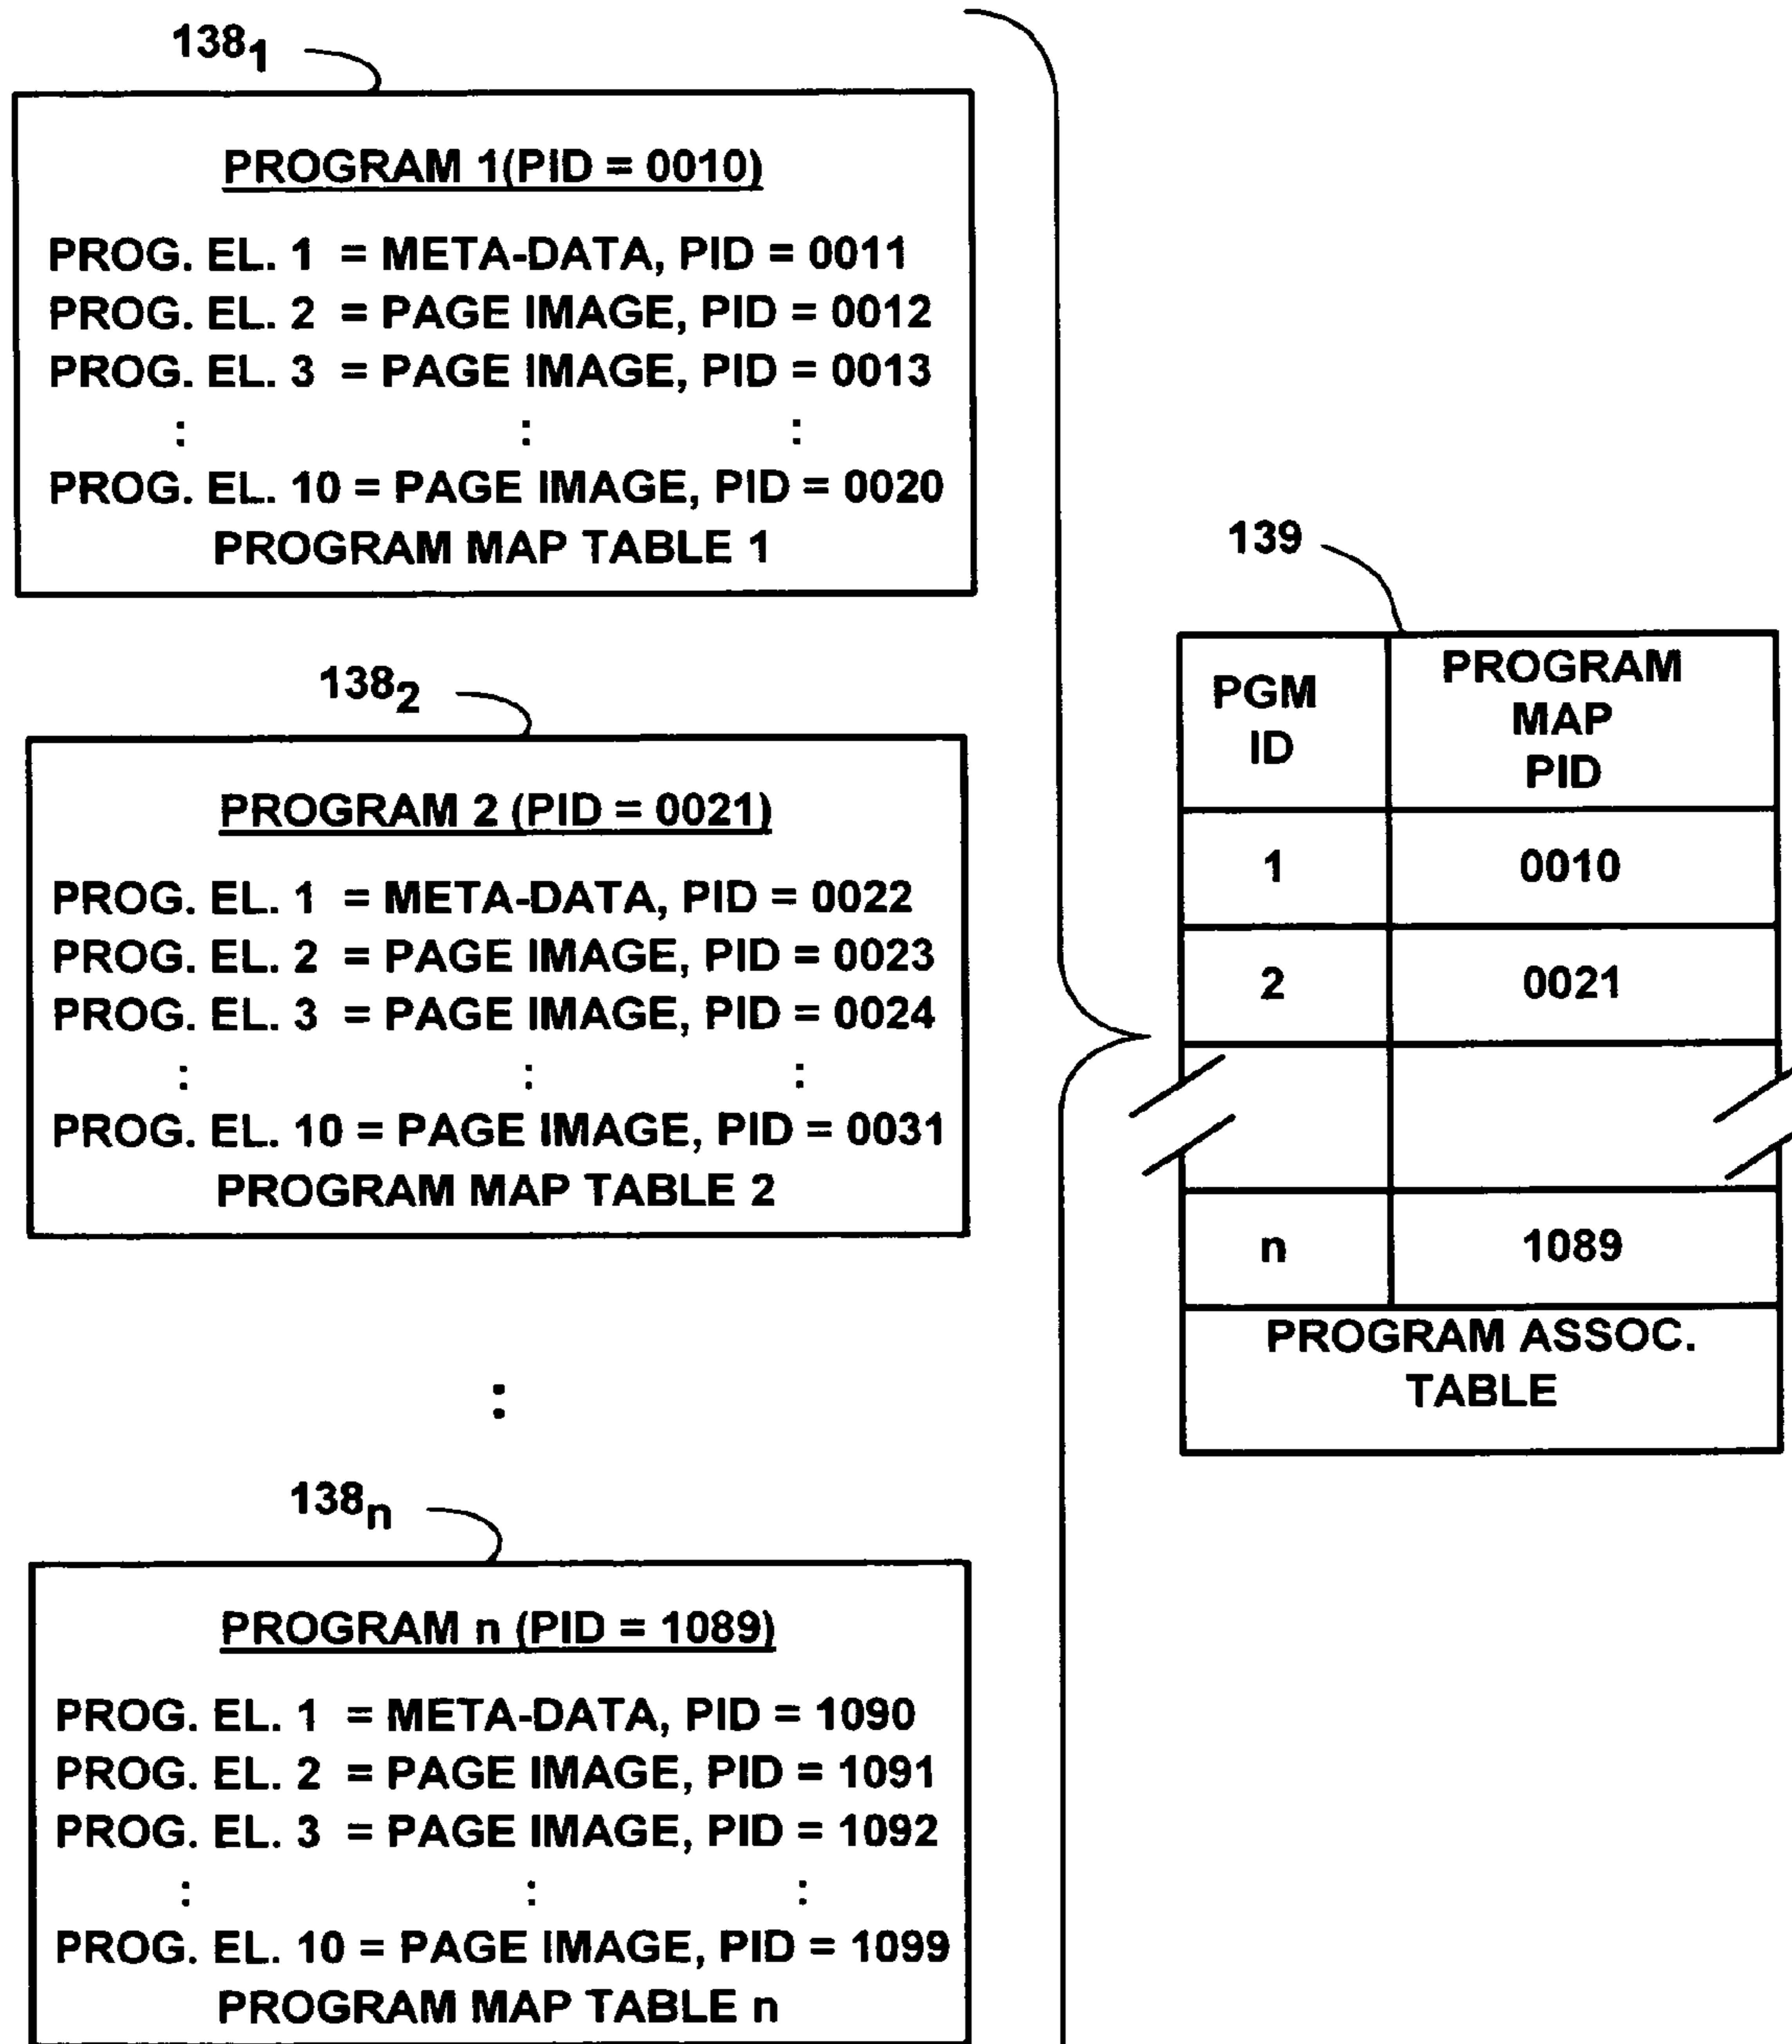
$138_1$

PROGRAM 1(PID = 0010)

PROG. EL. 1 = META-DATA, PID = 0011
PROG. EL. 2 = PAGE IMAGE, PID = 0012
PROG. EL. 3 = PAGE IMAGE, PID = 0013
: : :
PROG. EL. 10 = PAGE IMAGE, PID = 0020
PROGRAM MAP TABLE 1

$138_2$

PROGRAM 2 (PID = 0021)

PROG. EL. 1 = META-DATA, PID = 0022
PROG. EL. 2 = PAGE IMAGE, PID = 0023
PROG. EL. 3 = PAGE IMAGE, PID = 0024
: : :
PROG. EL. 10 = PAGE IMAGE, PID = 0031
PROGRAM MAP TABLE 2

:

$138_n$

PROGRAM n (PID = 1089)

PROG. EL. 1 = META-DATA, PID = 1090
PROG. EL. 2 = PAGE IMAGE, PID = 1091
PROG. EL. 3 = PAGE IMAGE, PID = 1092
: : :
PROG. EL. 10 = PAGE IMAGE, PID = 1099
PROGRAM MAP TABLE n

139

| PGM ID | PROGRAM MAP PID |
|---|---|
| 1 | 0010 |
| 2 | 0021 |
| | |
| n | 1089 |

PROGRAM ASSOC. TABLE